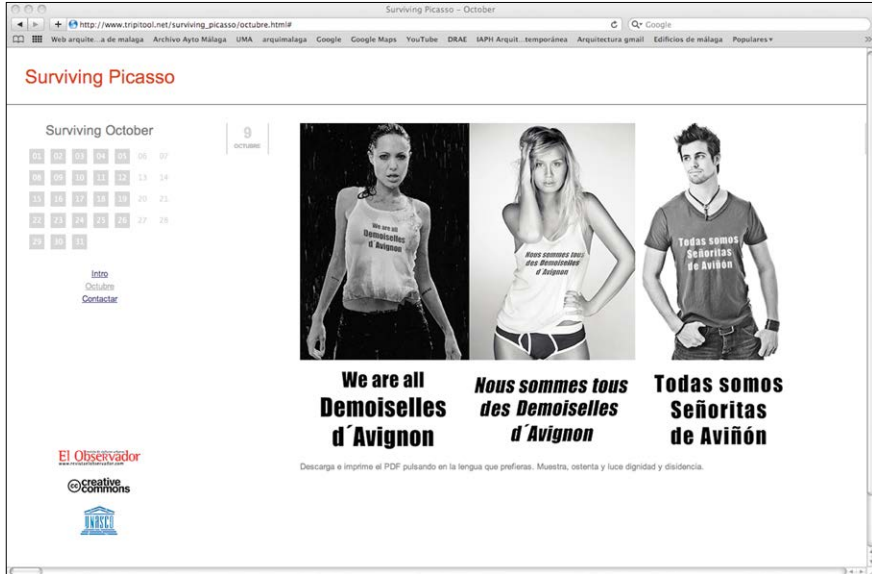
Surviving Picasso – October

http://www.tripitool.net/surviving_picasso/octubre.html#

Q▾ Google

Web arquite...a de malaga Archivo Ayto Málaga UMA arquimalaga Google Google Maps YouTube DRAE IAPH Arquit...temporánea Arquitectura gmail Edificios de málaga Populares ▾

Surviving Picasso

Surviving October

9
OCTUBRE

01 02 03 04 05 06 07
08 09 10 11 12 13 14
15 16 17 18 19 20 21
22 23 24 25 26 27 28
29 30 31

Intro
Octubre
Contactar

We are all Demoiselles d'Avignon

Nous sommes tous des Demoiselles d'Avignon

Todas somos Señoritas de Aviñón

We are all Demoiselles d´Avignon

Nous sommes tous des Demoiselles d´Avignon

Todas somos Señoritas de Aviñón

Descarga e imprime el PDF pulsando en la lengua que prefieras. Muestra, ostenta y luce dignidad y disidencia.

El Observador
www.revistaelobservador.com

creative commons

UNESCO